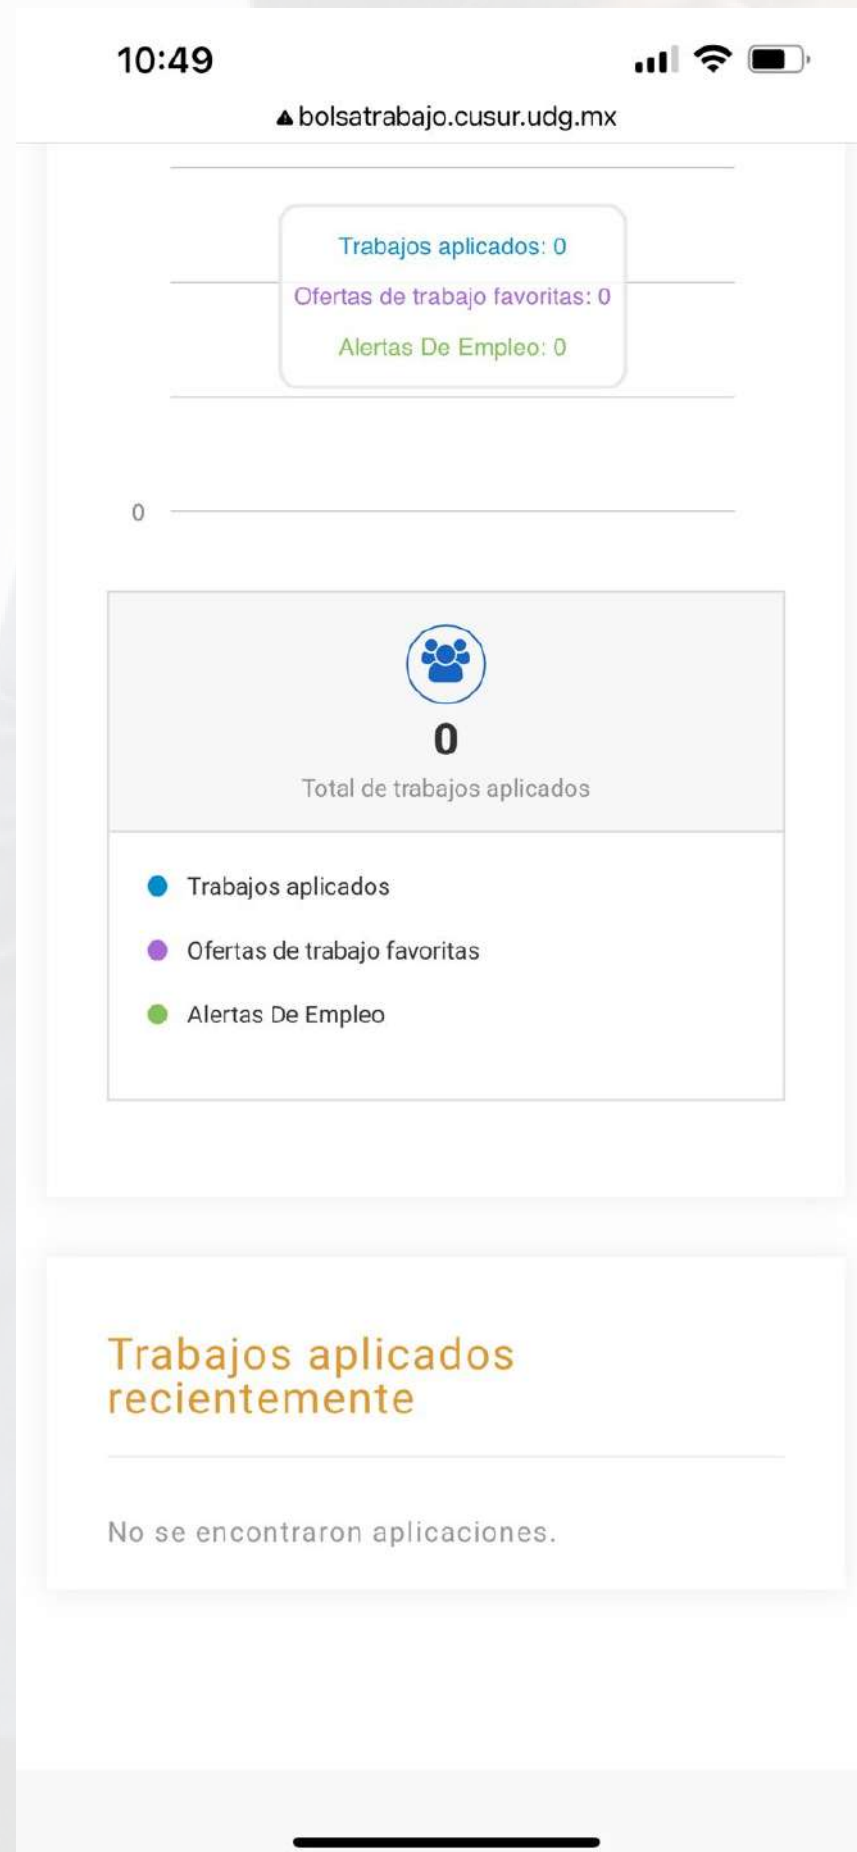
10:49

bolsatrabajo.cusur.udg.mx

Trabajos aplicados: 0
Ofertas de trabajo favoritas: 0
Alertas De Empleo: 0

0

0
Total de trabajos aplicados

Trabajos aplicados
Ofertas de trabajo favoritas
Alertas De Empleo

Trabajos aplicados recientemente

No se encontraron aplicaciones.